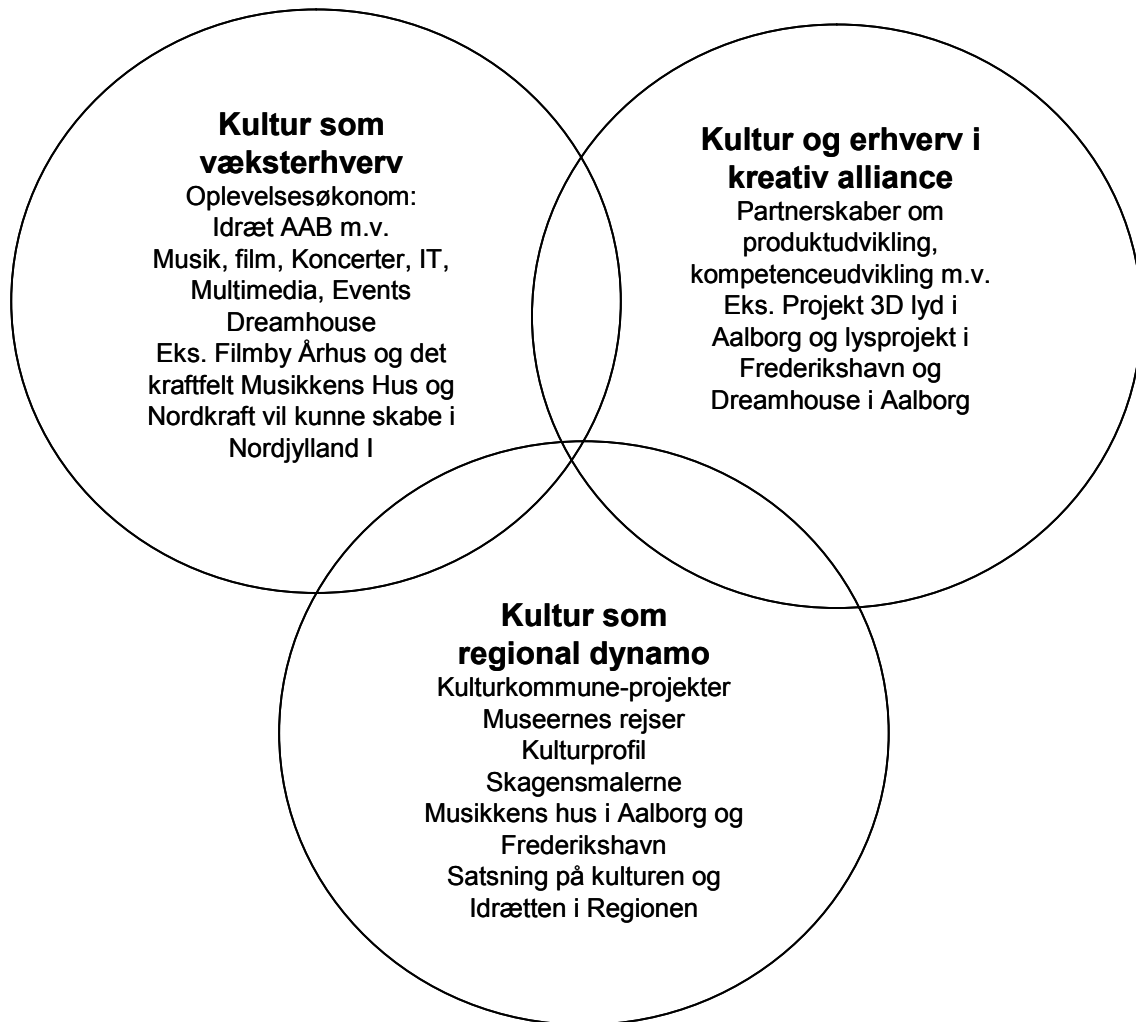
**Kultur som vaeksterhverv**
Oplevelsesøkonom:
Idræt AAB m.v.
Musik, film, Koncerter, IT, Multimedia, Events
Dreamhouse
Eks. Filmby Århus og det kraftfelt Musikkens Hus og Nordkraft vil kunne skabe i Nordjylland I

**Kultur og erhverv i kreativ alliance**
Partnerskaber om produktudvikling, kompetenceudvikling m.v.
Eks. Projekt 3D lyd i Aalborg og lysprojekt i Frederikshavn og Dreamhouse i Aalborg

**Kultur som regional dynamo**
Kulturkommune-projekter
Museernes rejser
Kulturprofil
Skagensmalerne
Musikkens hus i Aalborg og Frederikshavn
Satsning på kulturen og Idrætten i Regionen